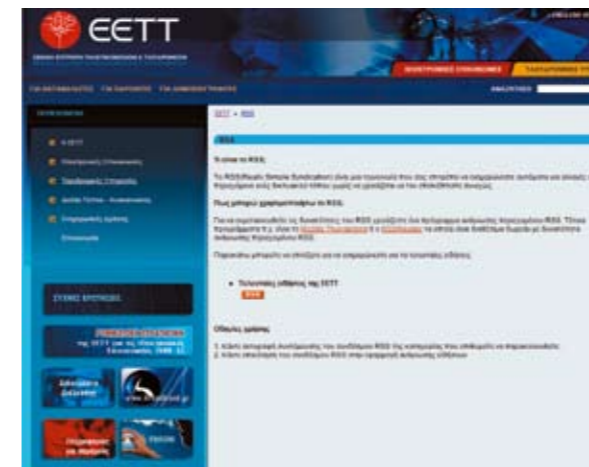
EETT

ΗΛΕΚΤΡΟΝΙΚΕΣ ΕΠΙΚΟΙΝΩΝΙΕΣ

ΤΑΧΥΔΡΟΜΙΚΕΣ

ΑΝΑΖΗΤΗΣΗ

EETT » RSS

RSS

Τι είναι το RSS;

Πως μπορώ χρησιμοποιήσω το RSS;

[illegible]

Τελευταίες ειδήσεις της ΕΕΤΤ

RSS

Οδηγίες χρήσης

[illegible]

ΣΥΧΝΕΣ ΕΡΩΤΗΣΕΙΣ

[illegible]

ΕΕΤΤ

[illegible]